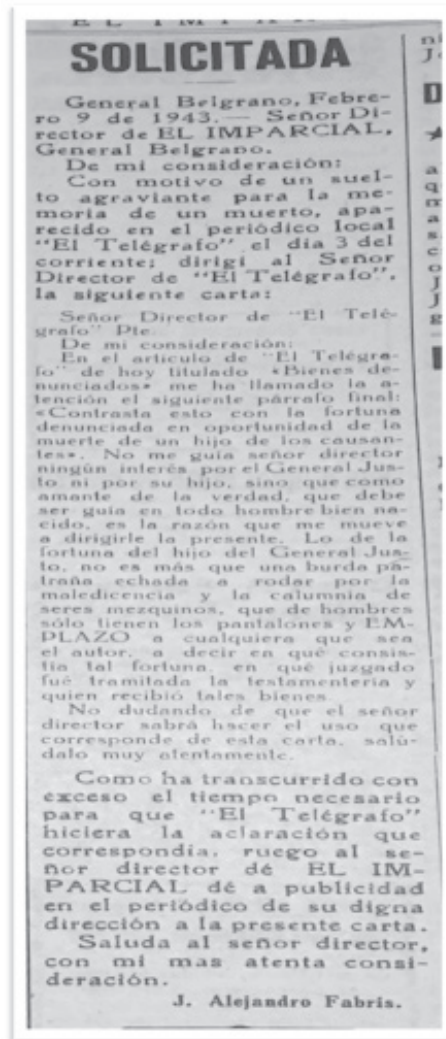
SOLICITADA

General Belgrano, Febrero 9 de 1943.— Señor Director de EL IMPARCIAL, General Belgrano.
De mi consideración:
Con motivo de un suelto agraviante para la memoria de un muerto, aparecido en el periódico local "El Telégrafo" el día 3 del corriente; dirigí al Señor Director de "El Telégrafo", la siguiente carta:

Señor Director de "El Telégrafo" Pte.
De mi consideración:
En el artículo de "El Telégrafo" de hoy titulado «Bienes denunciados» me ha llamado la atención el siguiente párrafo final: «Contrasta esto con la fortuna denunciada en oportunidad de la muerte de un hijo de los causantes». No me guía señor director ningún interés por el General Justo ni por su hijo, sino que como amante de la verdad, que debe ser guía en todo hombre bien nacido, es la razón que me mueve a dirigirle la presente. Lo de la fortuna del hijo del General Justo, no es más que una burda patraña echada a rodar por la maledicencia y la calumnia de seres mezquinos, que de hombres sólo tienen los pantalones y EMPLAZO a cualquiera que sea el autor, a decir en qué consistía tal fortuna, en qué juzgado fué tramitada la testamentería y quien recibió tales bienes.
No dudando de que el señor director sabrá hacer el uso que corresponde de esta carta, salúdalo muy atentamente.

Como ha transcurrido con exceso el tiempo necesario para que "El Telégrafo" hiciera la aclaración que correspondía, ruego al señor director de EL IMPARCIAL dé a publicidad en el periódico de su digna dirección a la presente carta.
Saluda al señor director, con mi mas atenta consideración.
J. Alejandro Fabris.